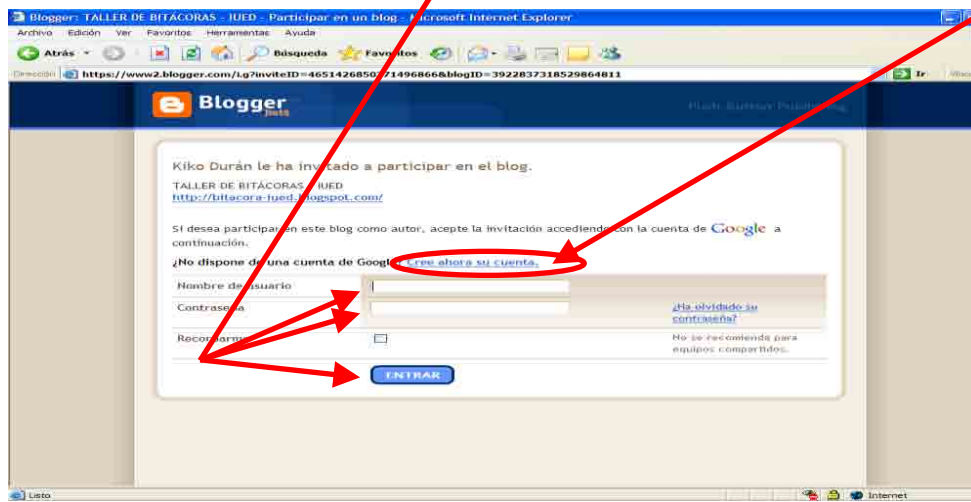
Blogger: TALLER DE BITÁCORAS - IUED - Participar en un blog - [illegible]icrosoft Internet Explorer

Archivo Edición Ver Favoritos Herramientas Ayuda

Atrás Búsqueda Favo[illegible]tos

Dirección https://www2.blogger.com/i.g?inviteID=4651426850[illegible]71496866&blogID=3922837318529864811

Ir

Blogger

Push Button Publishing

Kiko Durán le ha in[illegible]itado a participar en el blog.

TALLER DE BITÁCORAS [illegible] IUED
http://bitacora-iued.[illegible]logspot.com/

Si desea participar en este blog como autor, acepte la invitación accediendo con la cuenta de Google a continuación.

¿No dispone de una cuenta de Googl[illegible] Cree ahora su cuenta.

Nombre de usuario

Contrase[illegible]a

¿Ha olvidado su contraseña?

Reco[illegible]

No se recomienda para equipos compartidos.

ENTRAR

Listo

Internet